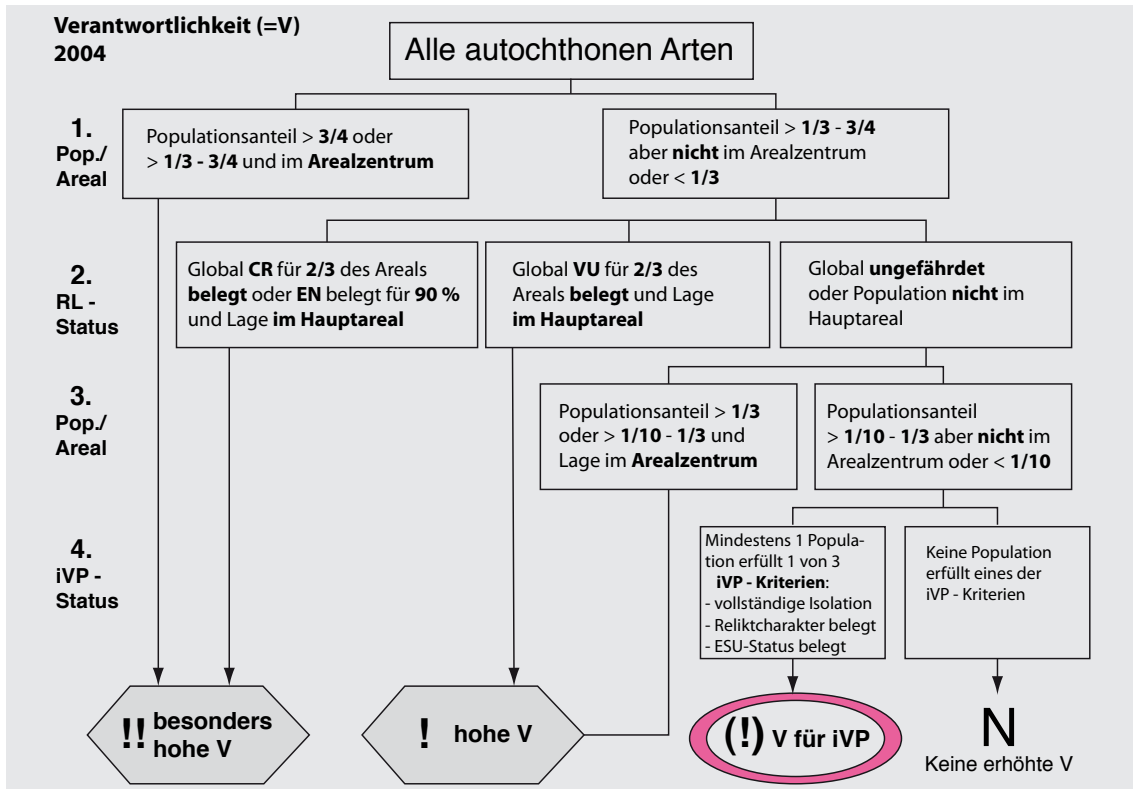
Verantwortlichkeit (=V)
2004

Alle autochthonen Arten

1.
Pop./
Areal

Populationsanteil > 3/4 oder > 1/3 - 3/4 und im Arealzentrum

Populationsanteil > 1/3 - 3/4 aber nicht im Arealzentrum oder < 1/3

2.
RL -
Status

Global CR für 2/3 des Areals belegt oder EN belegt für 90 % und Lage im Hauptareal

Global VU für 2/3 des Areals belegt und Lage im Hauptareal

Global ungefährdet oder Population nicht im Hauptareal

3.
Pop./
Areal

Populationsanteil > 1/3 oder > 1/10 - 1/3 und Lage im Arealzentrum

Populationsanteil > 1/10 - 1/3 aber nicht im Arealzentrum oder < 1/10

4.
iVP -
Status

Mindestens 1 Population erfüllt 1 von 3 iVP - Kriterien:
- vollständige Isolation
- Reliktcharakter belegt
- ESU-Status belegt

Keine Population erfüllt eines der iVP - Kriterien

!! besonders hohe V

! hohe V

(!) V für iVP

N
Keine erhöhte V